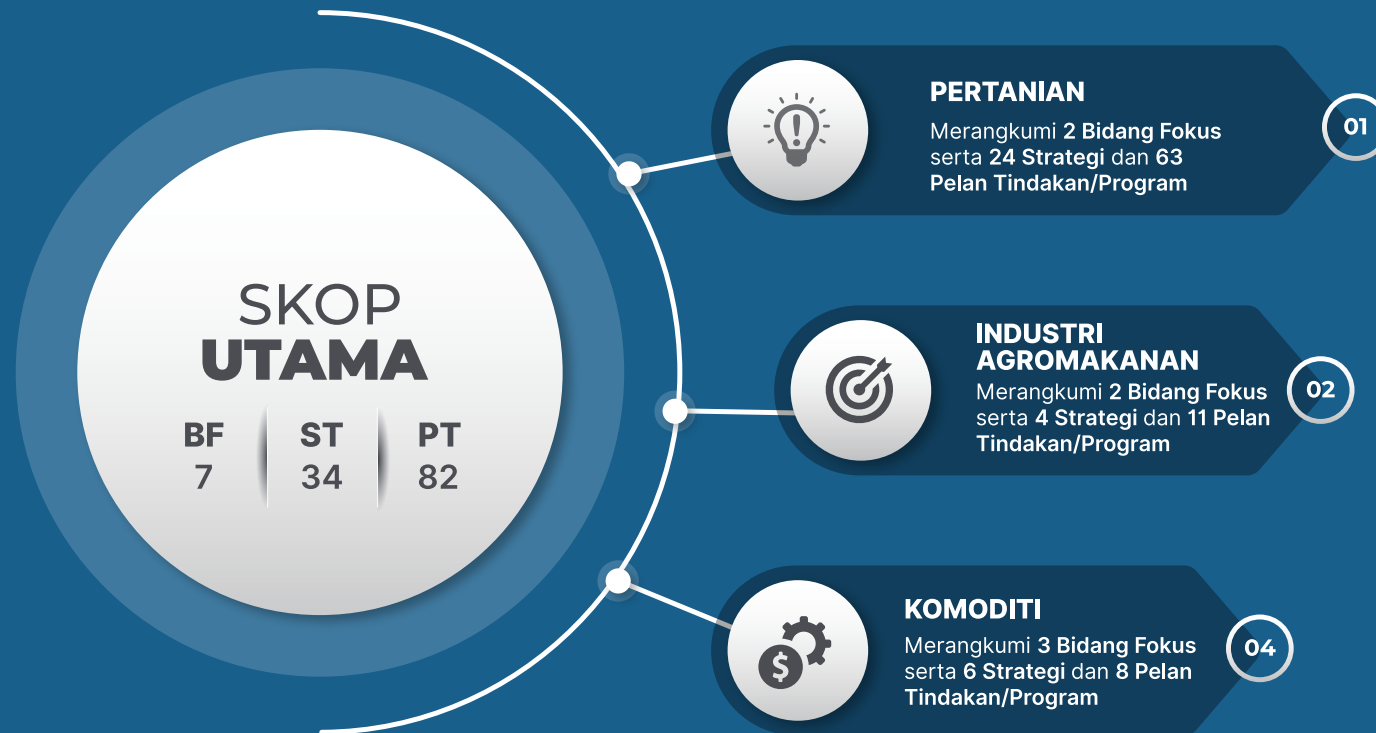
SKOP
UTAMA

| BF | ST | PT |
|---|---|---|
| 7 | 34 | 82 |

PERTANIAN
Merangkumi 2 Bidang Fokus serta 24 Strategi dan 63 Pelan Tindakan/Program

01

INDUSTRI AGROMAKANAN
Merangkumi 2 Bidang Fokus serta 4 Strategi dan 11 Pelan Tindakan/Program

02

KOMODITI
Merangkumi 3 Bidang Fokus serta 6 Strategi dan 8 Pelan Tindakan/Program

04